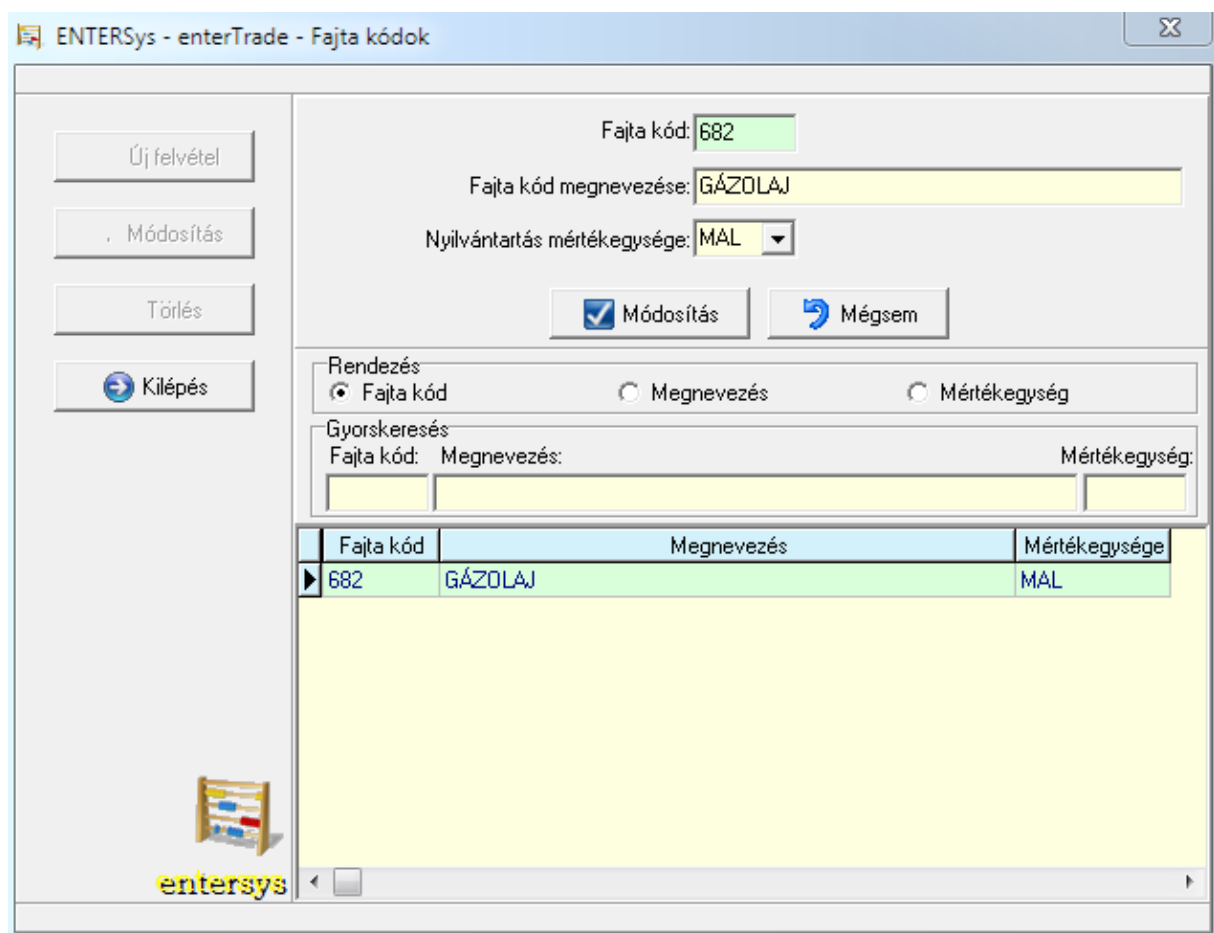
ENTERSys - enterTrade - Fajta kódok

Új felvétel

Módosítás

Törlés

Kilépés

Fajta kód: 682

Fajta kód megnevezése: GÁZOLAJ

Nyilvántartás mértékegysége: MAL

Módosítás

Mégsem

Rendezés
Fajta kód
Megnevezés
Mértékegység

Gyorskeresés
Fajta kód:
Megnevezés:
Mértékegység:

| Fajta kód | Megnevezés | Mértékegysége |
|---|---|---|
| 682 | GÁZOLAJ | MAL |

entersys